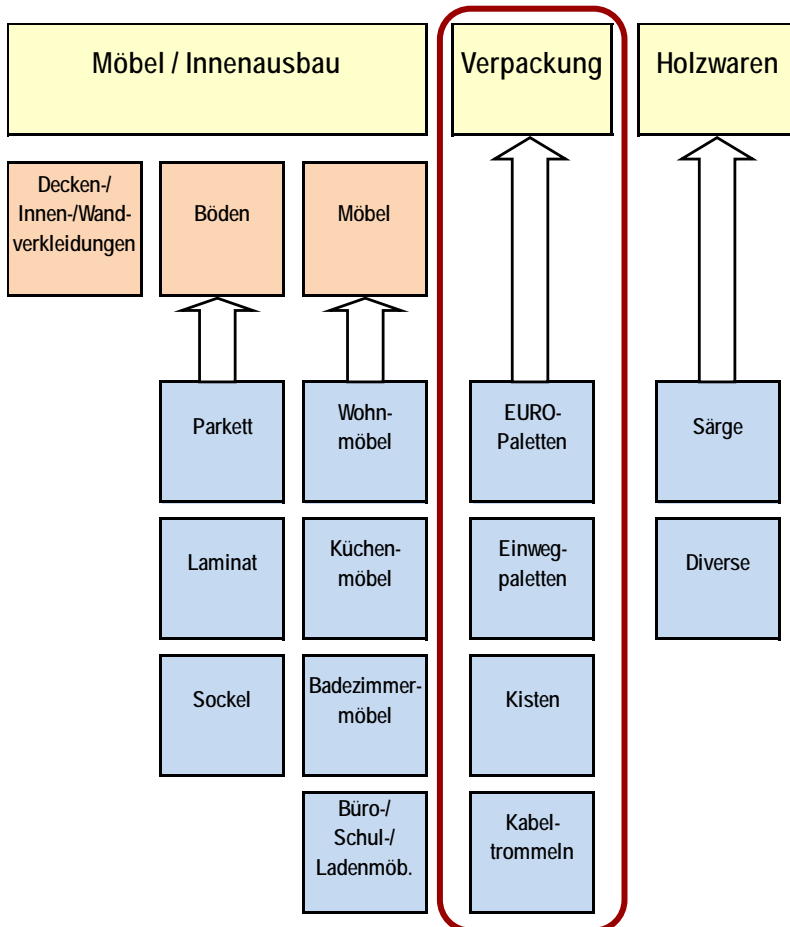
Möbel / Innenausbau

Verpackung

Holzwaren

Decken-/ Innen-/Wandverkleidungen

Böden

Möbel

Parkett

Laminat

Sockel

Wohnmöbel

Küchenmöbel

Badezimmermöbel

Büro-/ Schul-/ Ladenmöb.

EURO-Paletten

Einwegpaletten

Kisten

Kabeltrommeln

Särge

Diverse